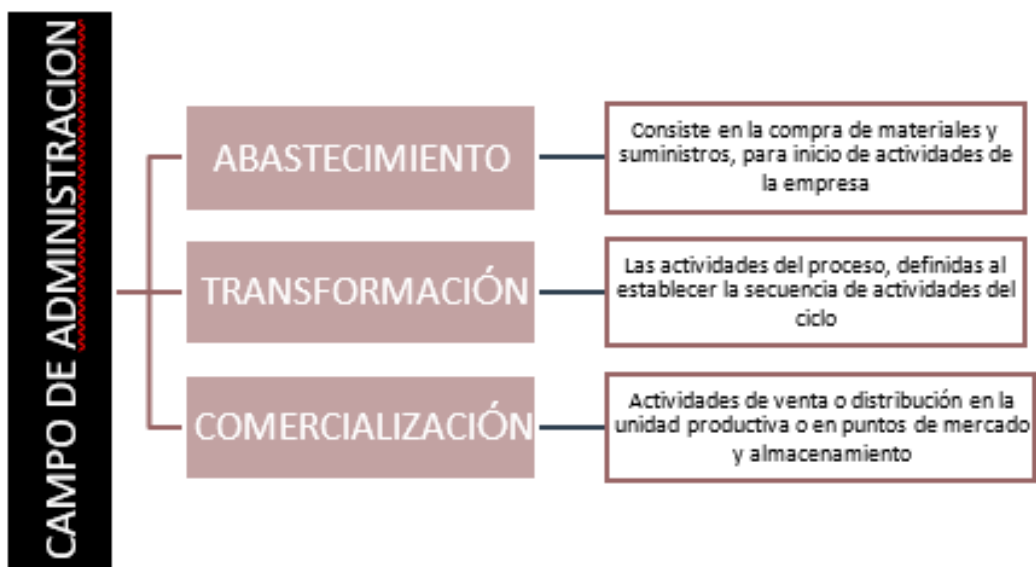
CAMPO DE ADMINISTRACION

ABASTECIMIENTO

Consiste en la compra de materiales y suministros, para inicio de actividades de la empresa

TRANSFORMACIÓN

Las actividades del proceso, definidas al establecer la secuencia de actividades del ciclo

COMERCIALIZACIÓN

Actividades de venta o distribución en la unidad productiva o en puntos de mercado y almacenamiento